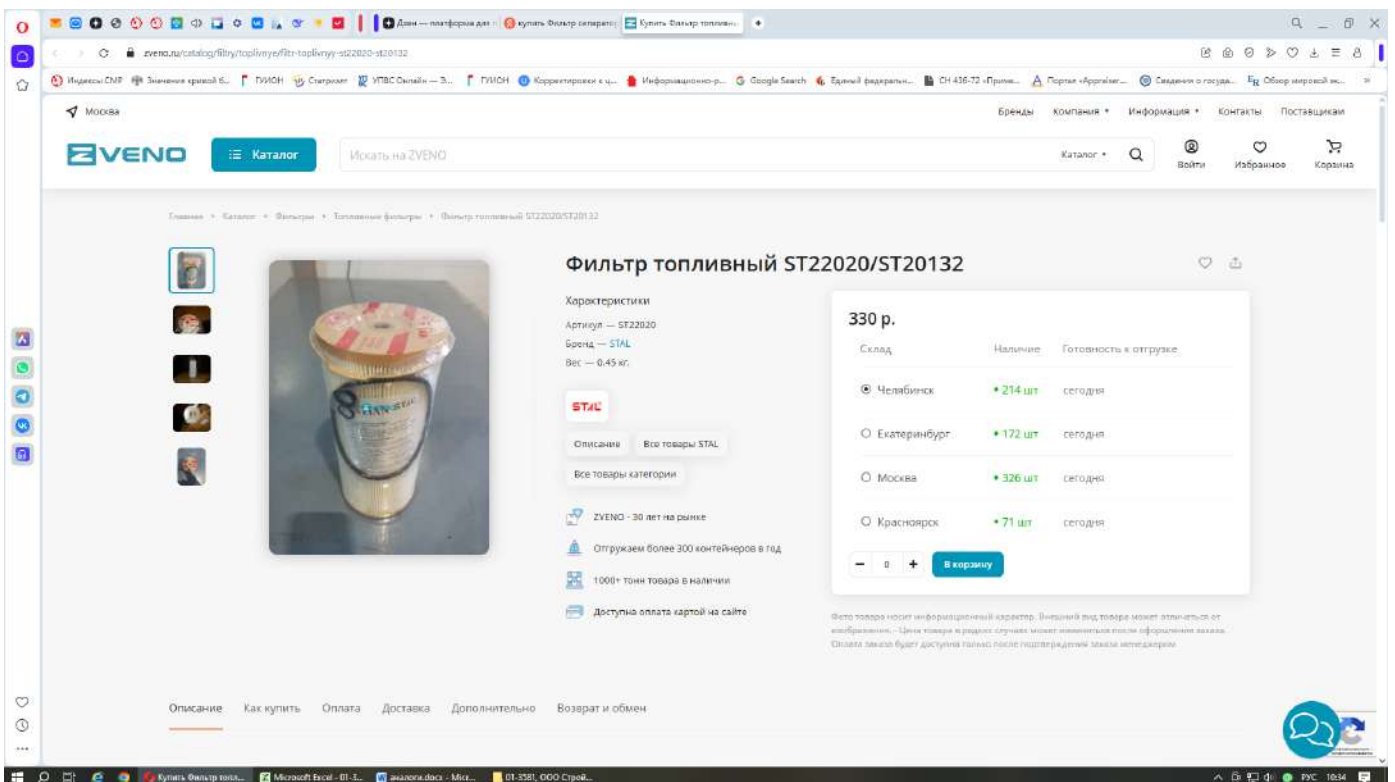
Дзен — платформа для | купить Фильтр сепаратор | Купить Фильтр топливн...

zveno.ru/catalog/filtry/toplivnye/filtr-toplivnyy-st22020-st20132

Индексы СМР | Значения кривой б... | ГУИОН | Стартап | УПВС Онлайн — З... | ГУИОН | Корректировки к ц... | Информационно-р... | Google Search | Единый федеральн... | СН 436-72 «Приме... | Портал «Appraiser... | Сведения о госуда... | Обзор мировой эк...

Москва

Бренды | Компания | Информация | Контакты | Поставщикам

ZVENO | Каталог | Искать на ZVENO | Каталог | Войти | Избранное | Корзина

Главная • Каталог • Фильтры • Топливные фильтры • Фильтр топливный ST22020/ST20132

Фильтр топливный ST22020/ST20132

Характеристики
Артикул — ST22020
Бренд — STAL
Вес — 0.45 кг.

STAL

Описание | Все товары STAL | Все товары категории

ZVENO - 30 лет на рынке
Отгружаем более 300 контейнеров в год
1000+ тонн товара в наличии
Доступна оплата картой на сайте

330 р.

| Склад | Наличие | Готовность к отгрузке |
|---|---|---|
| Челябинск | • 214 шт | сегодня |
| Екатеринбург | • 172 шт | сегодня |
| Москва | • 326 шт | сегодня |
| Красноярск | • 71 шт | сегодня |

− 0 + | В корзину

Фото товара носит информационный характер. Внешний вид товара может отличаться от изображения. Цена товара в редких случаях может измениться после оформления заказа. Оплата заказа будет доступна только после подтверждения заказа менеджером.

Описание | Как купить | Оплата | Доставка | Дополнительно | Возврат и обмен

Купить Фильтр топл... | Microsoft Excel - 01-3... | аналоги.docx - Micr... | 01-3581, ООО Строй...

РУС 10:34